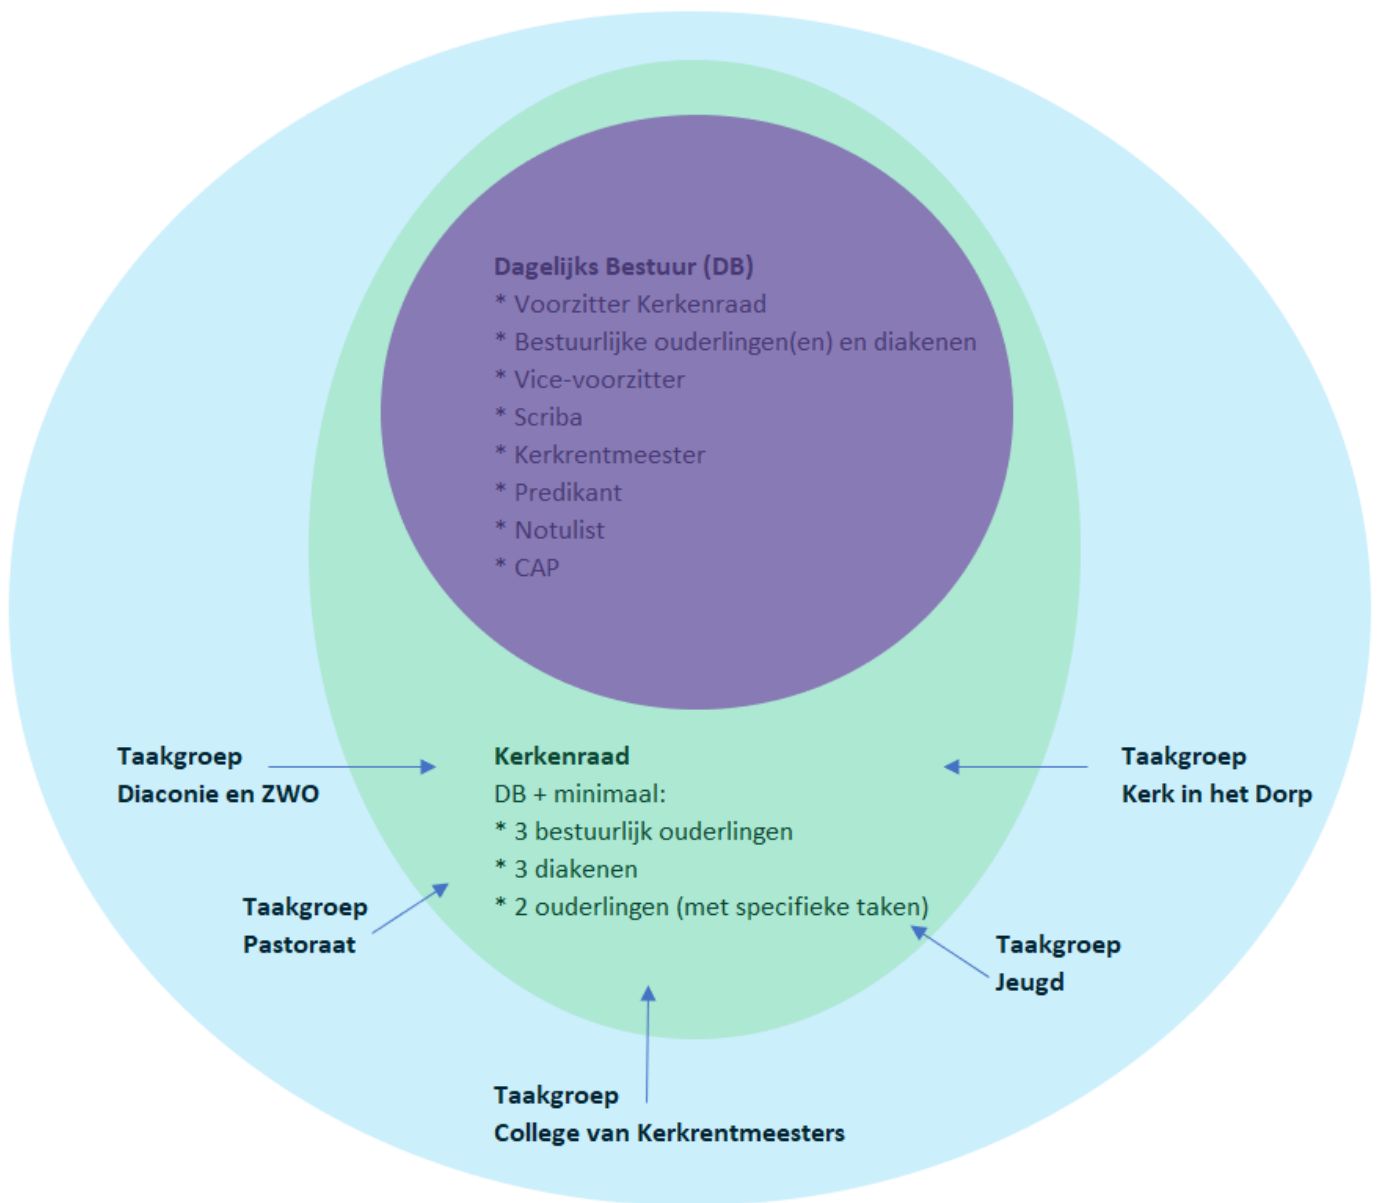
Dagelijks Bestuur (DB)
* Voorzitter Kerkenraad
* Bestuurlijke ouderlingen(en) en diakenen
* Vice-voorzitter
* Scriba
* Kerkrentmeester
* Predikant
* Notulist
* CAP

Taakgroep
Diaconie en ZWO

Kerkenraad
DB + minimaal:
* 3 bestuurlijk ouderlingen
* 3 diakenen
* 2 ouderlingen (met specifieke taken)

Taakgroep
Kerk in het Dorp

Taakgroep
Pastoraat

Taakgroep
Jeugd

Taakgroep
College van Kerkrentmeesters